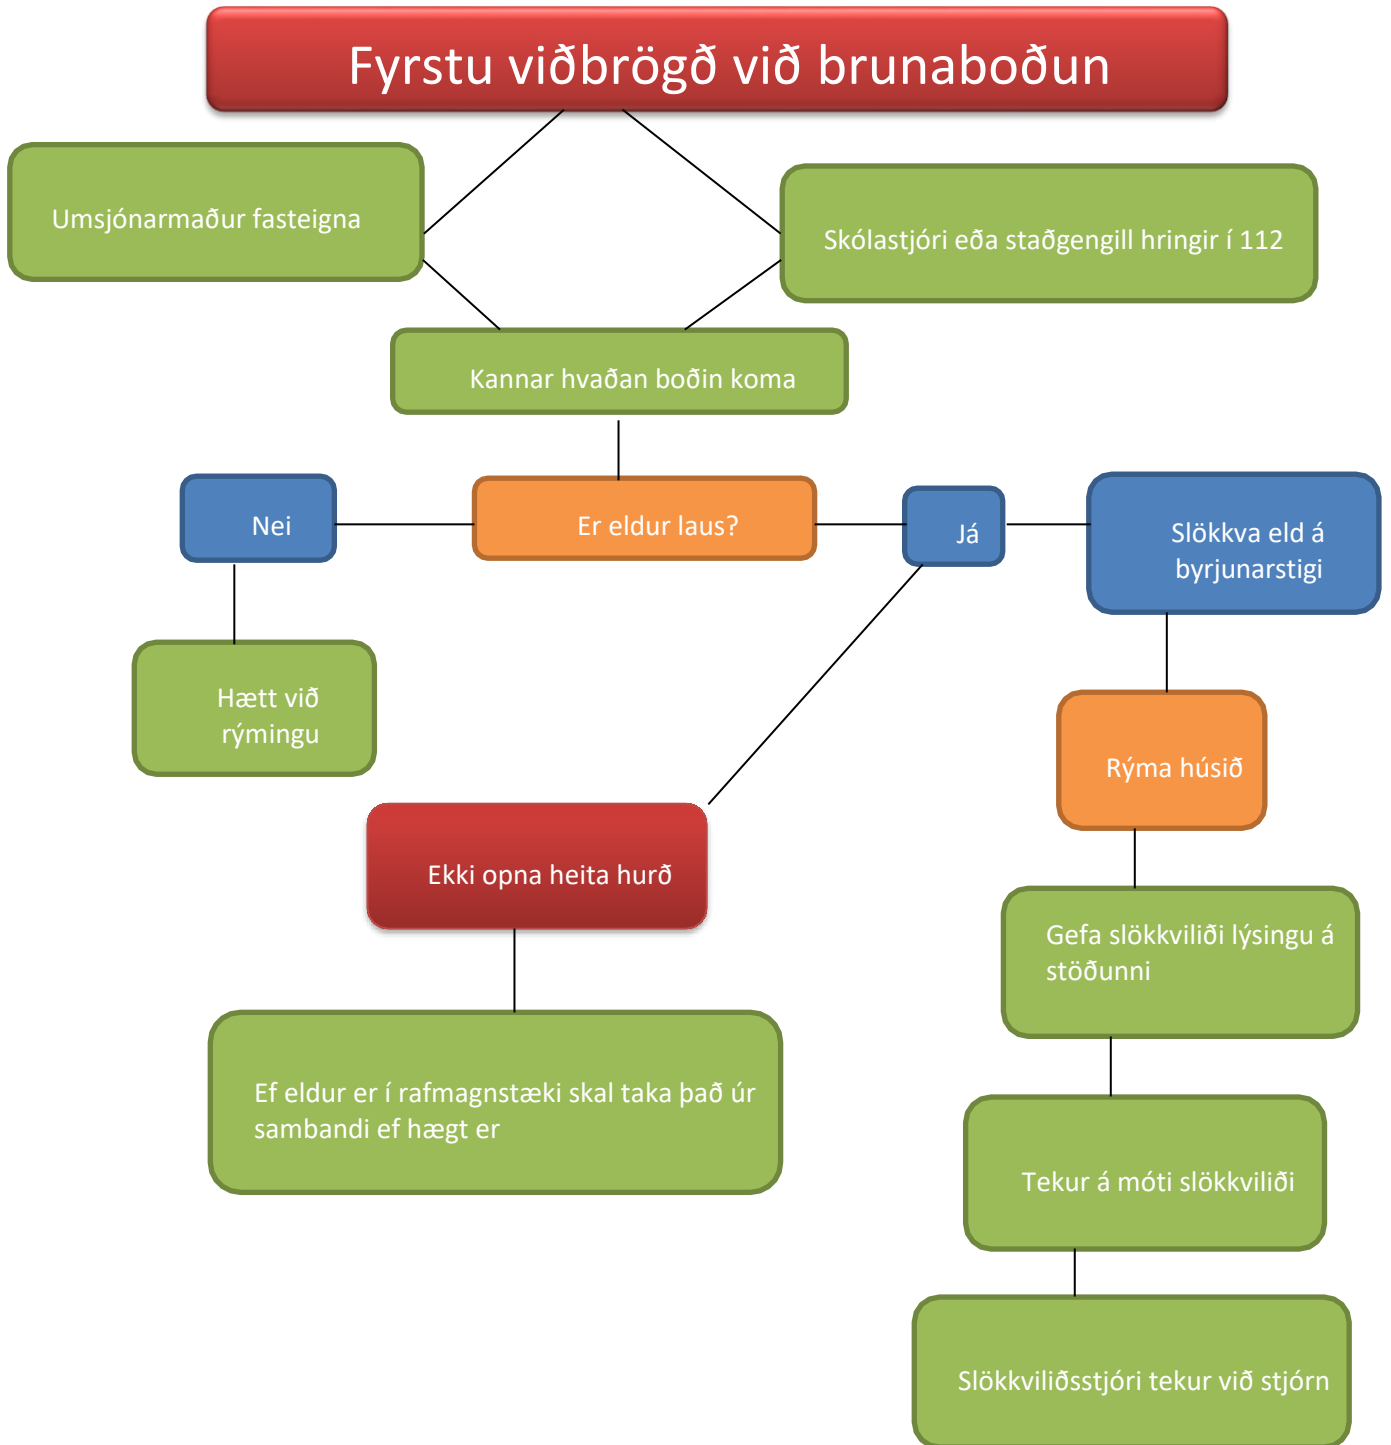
Fyrstu viðbrögð við brunaboðun

Umsjónarmaður fasteigna

Skólastjóri eða staðgengill hringir í 112

Kannar hvaðan boðin koma

Nei

Er eldur laus?

Já

Slökkva eld á byrjunarstigi

Hætt við rýmingu

Rýma húsið

Ekki opna heita hurð

Gefa slökkviliði lýsingu á stöðunni

Ef eldur er í rafmagnstæki skal taka það úr sambandi ef hægt er

Tekur á móti slökkviliði

Slökkviliðsstjóri tekur við stjórn